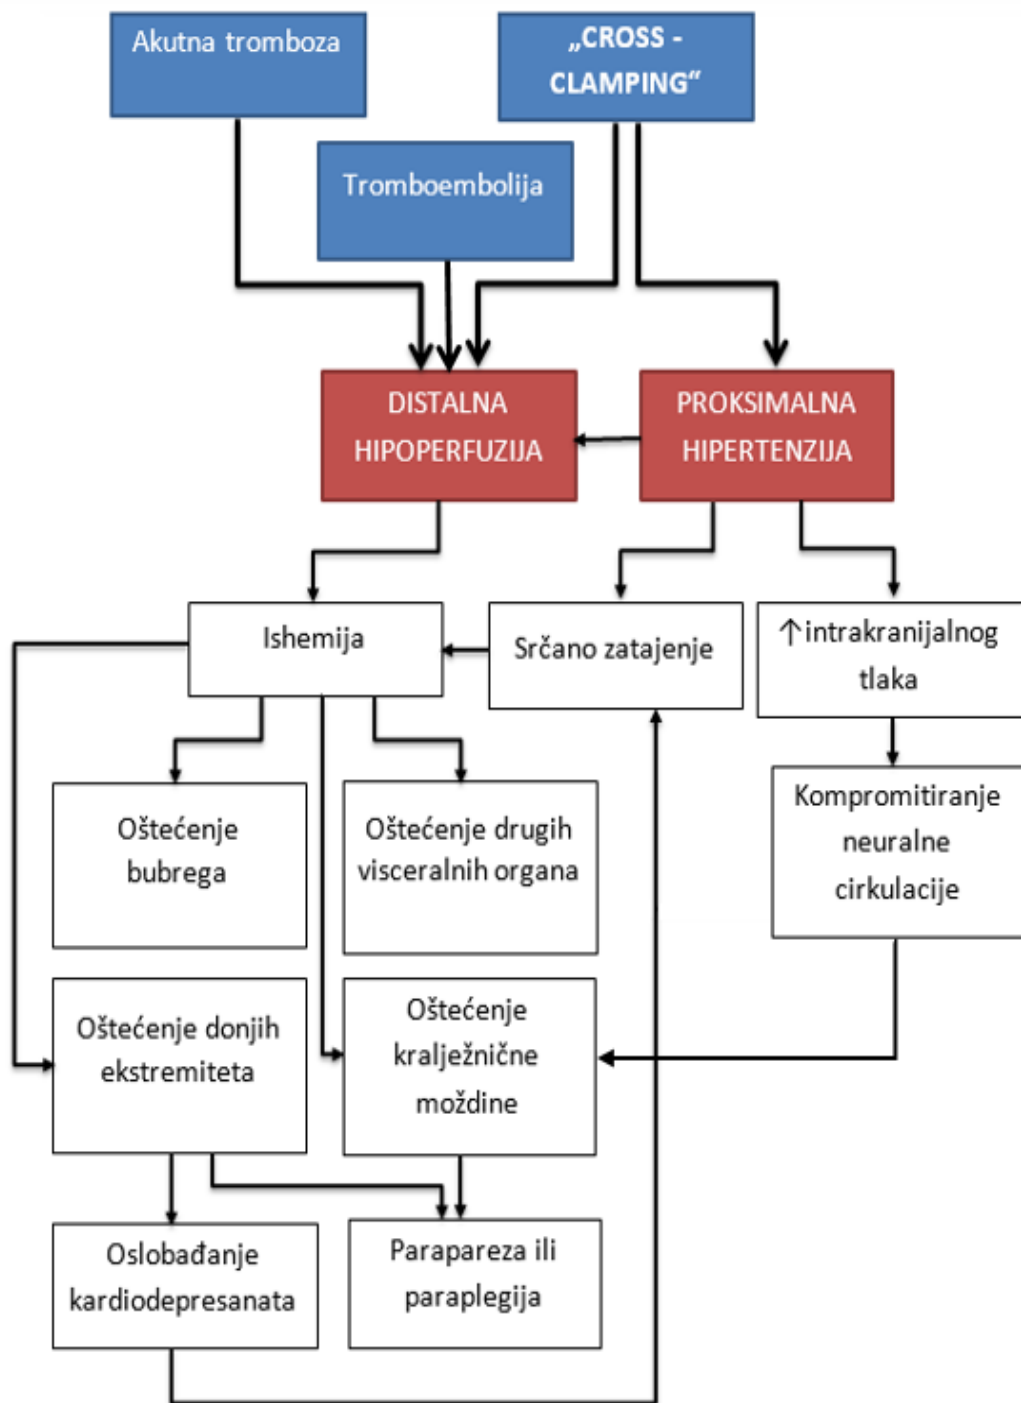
Akutna tromboza

„CROSS - CLAMPING"

Tromboembolija

DISTALNA HIPOPERFUZIJA

PROKSIMALNA HIPERTENZIJA

Ishemija

Srčano zatajenje

↑intrakranijalnog tlaka

Oštećenje bubrega

Oštećenje drugih visceralnih organa

Kompromitiranje neuralne cirkulacije

Oštećenje donjih ekstremiteta

Oštećenje kralježnične moždine

Oslobađanje kardiodepresanata

Parapareza ili paraplegija